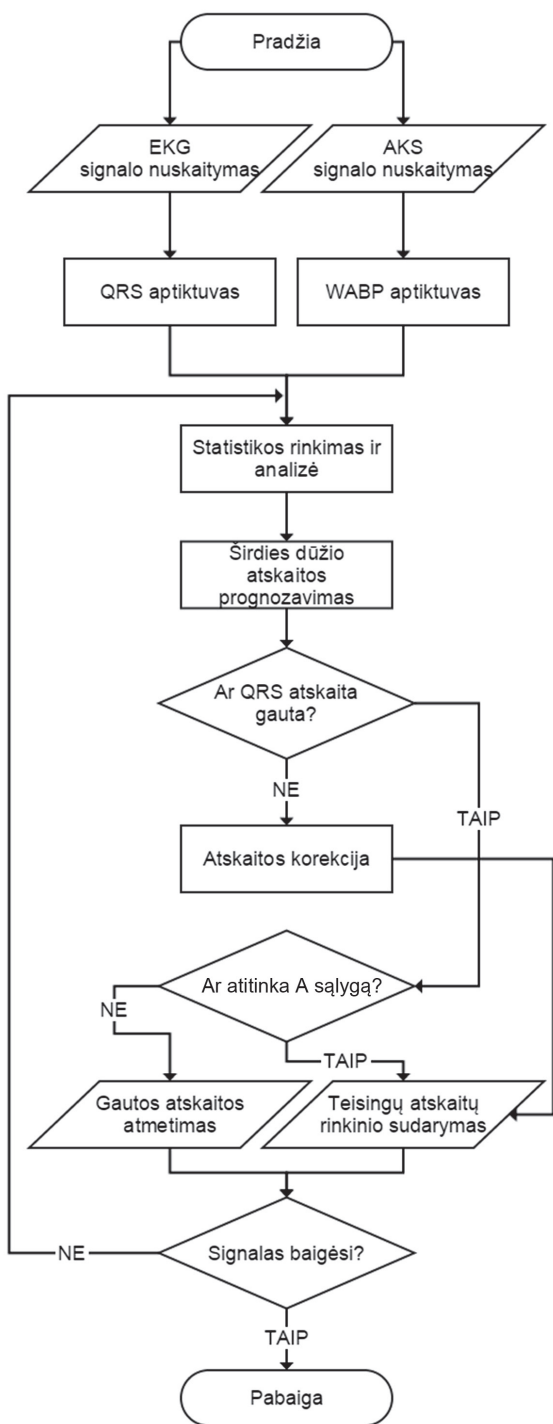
Pradžia

EKG signalo nuskaitymas

AKS signalo nuskaitymas

QRS aptiktuvas

WABP aptiktuvas

Statistikos rinkimas ir analizė

Širdies dūžio atskaitos prognozavimas

Ar QRS atskaita gauta?

NE

TAIP

Atskaitos korekcija

Ar atitinka A sąlygą?

NE

TAIP

Gautos atskaitos atmetimas

Teisingų atskaitų rinkinio sudarymas

NE

Signalas baigėsi?

TAIP

Pabaiga